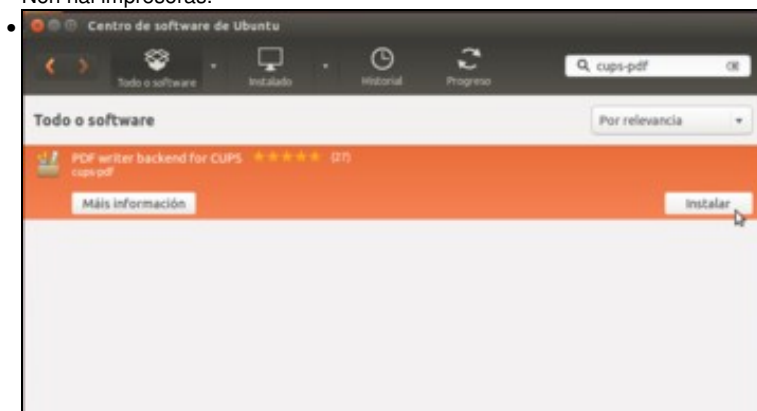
Non hai impresoras.

Centro de software de Ubuntu

Todo o software
Instalado
Historial
Progreso
cups-pdf

Todo o software
Por relevancia

PDF writer backend for CUPS ★★★★★ (27)
cups-pdf
Máis información
Instalar